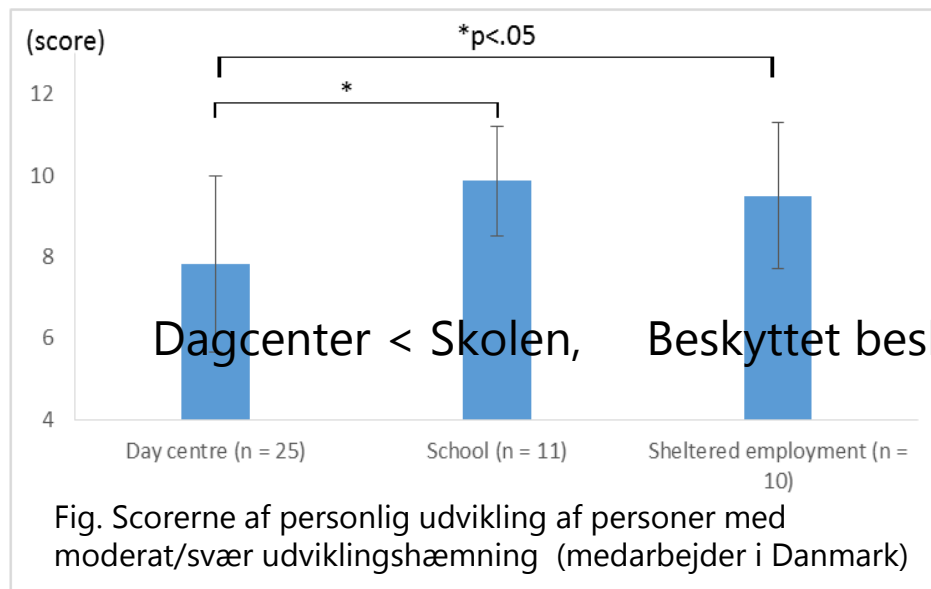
(score)

*p<.05

*

12

10

8

6

4

Dagcenter < Skolen, Beskyttet besl

Day centre (n = 25)

School (n = 11)

Sheltered employment (n = 10)

Fig. Scorerne af personlig udvikling af personer med moderat/svær udviklingshæmning (medarbejder i Danmark)